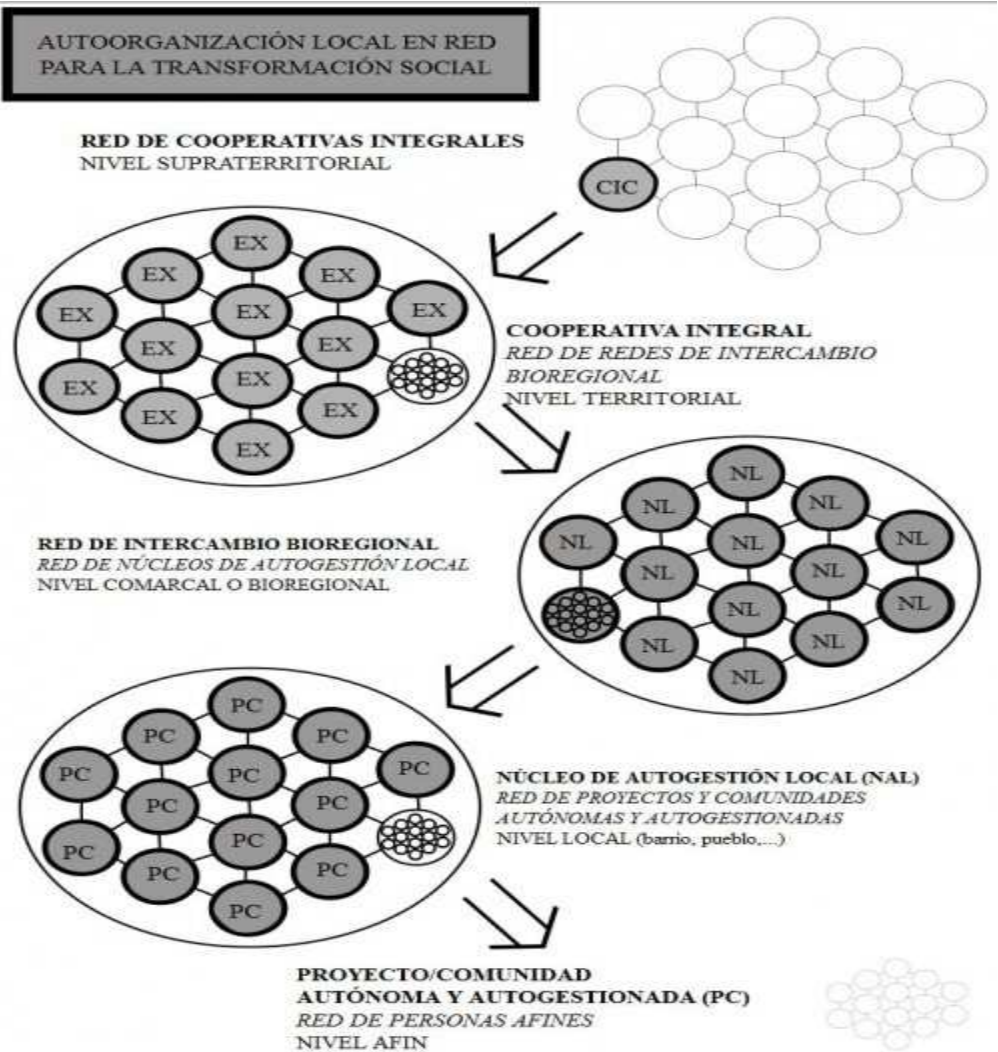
AUTOORGANIZACIÓN LOCAL EN RED PARA LA TRANSFORMACIÓN SOCIAL

RED DE COOPERATIVAS INTEGRALES
NIVEL SUPRATERRITORIAL

CIC

EX EX EX EX EX EX EX EX EX EX EX EX EX

COOPERATIVA INTEGRAL
RED DE REDES DE INTERCAMBIO BIOREGIONAL
NIVEL TERRITORIAL

NL NL NL NL NL NL NL NL NL NL NL NL NL

RED DE INTERCAMBIO BIOREGIONAL
RED DE NÚCLEOS DE AUTOGESTIÓN LOCAL
NIVEL COMARCAL O BIOREGIONAL

PC PC PC PC PC PC PC PC PC PC PC PC PC

NÚCLEO DE AUTOGESTIÓN LOCAL (NAL)
RED DE PROYECTOS Y COMUNIDADES AUTÓNOMAS Y AUTOGESTIONADAS
NIVEL LOCAL (barrio, pueblo,...)

PROYECTO/COMUNIDAD
AUTÓNOMA Y AUTOGESTIONADA (PC)
RED DE PERSONAS AFINES
NIVEL AFIN